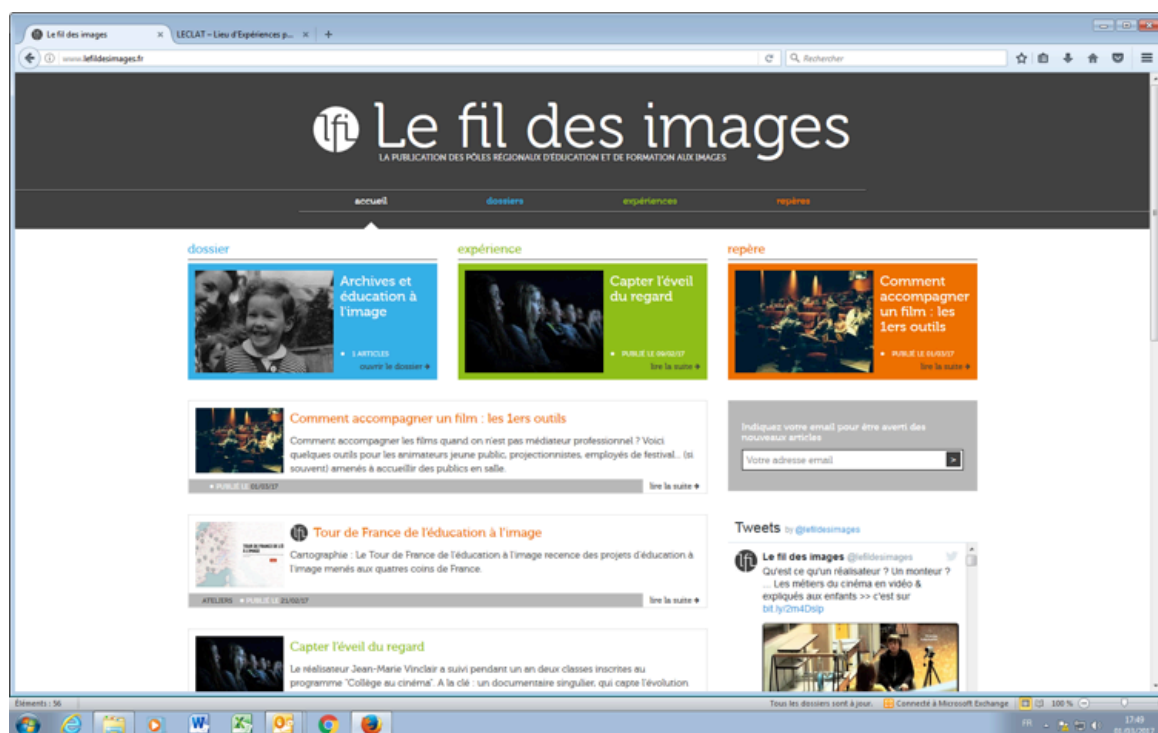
Le fil des images ×
LECLAT – Lieu d'Expériences p... ×
+

www.lefildesimages.fr
Rechercher

Le fil des images
LA PUBLICATION DES PÔLES RÉGIONAUX D'ÉDUCATION ET DE FORMATION AUX IMAGES

accueil
dossiers
expériences
repères

dossier
Archives et éducation à l'image
1 ARTICLES
ouvrir le dossier

expérience
Capter l'éveil du regard
PUBLIÉ LE 09/02/17
lire la suite

repère
Comment accompagner un film : les 1ers outils
PUBLIÉ LE 01/03/17
lire la suite

Comment accompagner un film : les 1ers outils
Comment accompagner les films quand on n'est pas médiateur professionnel ? Voici quelques outils pour les animateurs jeune public, projectionnistes, employés de festival... (si souvent) amenés à accueillir des publics en salle.
PUBLIÉ LE 01/03/17
lire la suite

Indiquez votre email pour être averti des nouveaux articles
Votre adresse email

Tour de France de l'éducation à l'image
Cartographie : Le Tour de France de l'éducation à l'image recence des projets d'éducation à l'image menés aux quatres coins de France.
ATELIERS PUBLIÉ LE 21/02/17
lire la suite

Tweets by @lefildesimages
Le fil des images @lefildesimages
Qu'est ce qu'un réalisateur ? Un monteur ? ... Les métiers du cinéma en vidéo & expliqués aux enfants >> c'est sur bit.ly/2m4Dslp

Capter l'éveil du regard
Le réalisateur Jean-Marie Vinclair a suivi pendant un an deux classes inscrites au programme "Collège au cinéma". A la clé : un documentaire singulier, qui capte l'évolution

Éléments : 56
Tous les dossiers sont à jour.
Connecté à Microsoft Exchange
100 %
FR
17:49
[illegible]